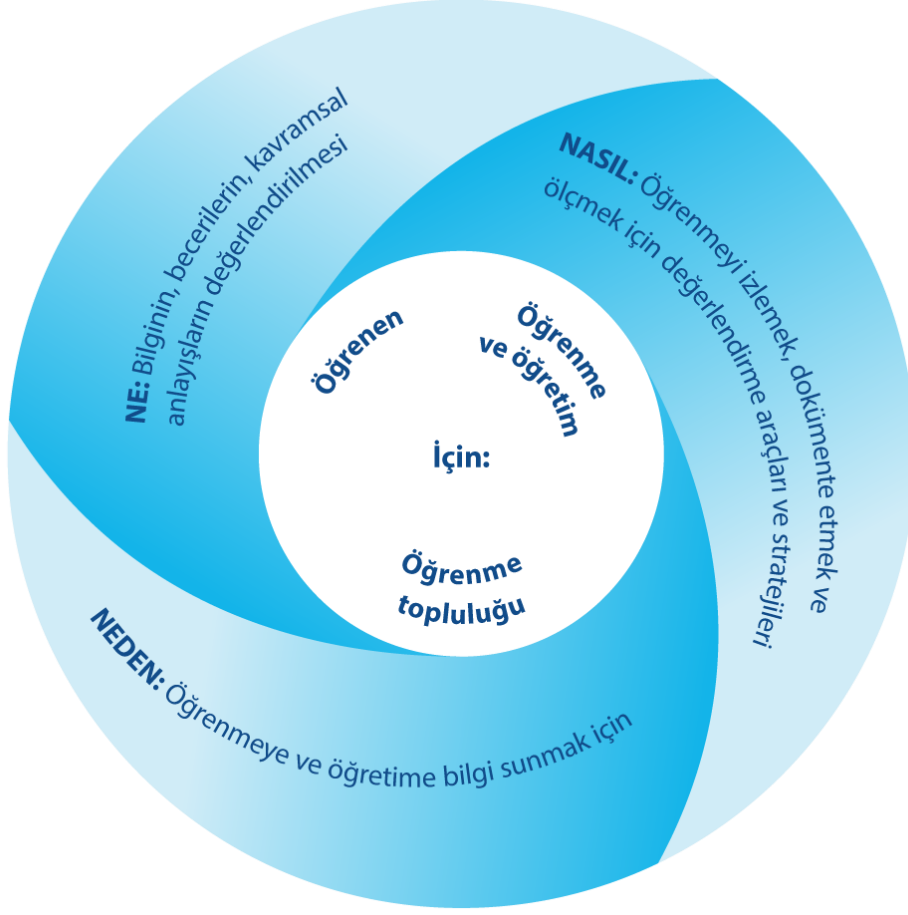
NE: Bilginin, becerilerin, kavramsal anlayışların değerlendirilmesi

NASIL: Öğrenmeyi izlemek, dokümente etmek ve ölçmek için değerlendirme araçları ve stratejileri

NEDEN: Öğrenmeye ve öğretime bilgi sunmak için

Öğrenen

Öğrenme ve öğretim

İçin:

Öğrenme topluluğu